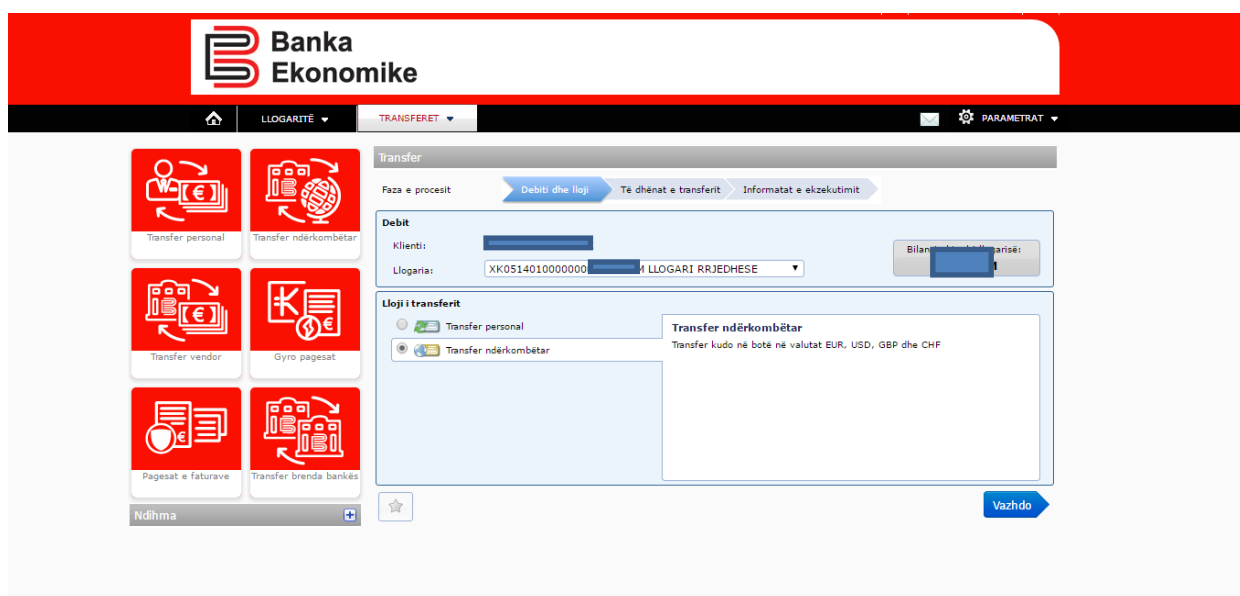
Banka Ekonomike

LLOGARITË
TRANSFERET
PARAMETRAT

Transfer personal
Transfer ndërkombëtar
Transfer vendor
Gyro pagesat
Pagesat e faturave
Transfer brenda bankës
Ndihma

Transfer

Faza e procesit
Debiti dhe lloji
Të dhënat e transferit
Informatat e ekzekutimit

Debit
Klienti: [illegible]
Llogaria: XK0514010000000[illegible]M LLOGARI RRJEDHESE
Bilan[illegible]risë:
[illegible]

Lloji i transferit
Transfer personal
Transfer ndërkombëtar

Transfer ndërkombëtar
Transfer kudo në botë në valutat EUR, USD, GBP dhe CHF

Vazhdo